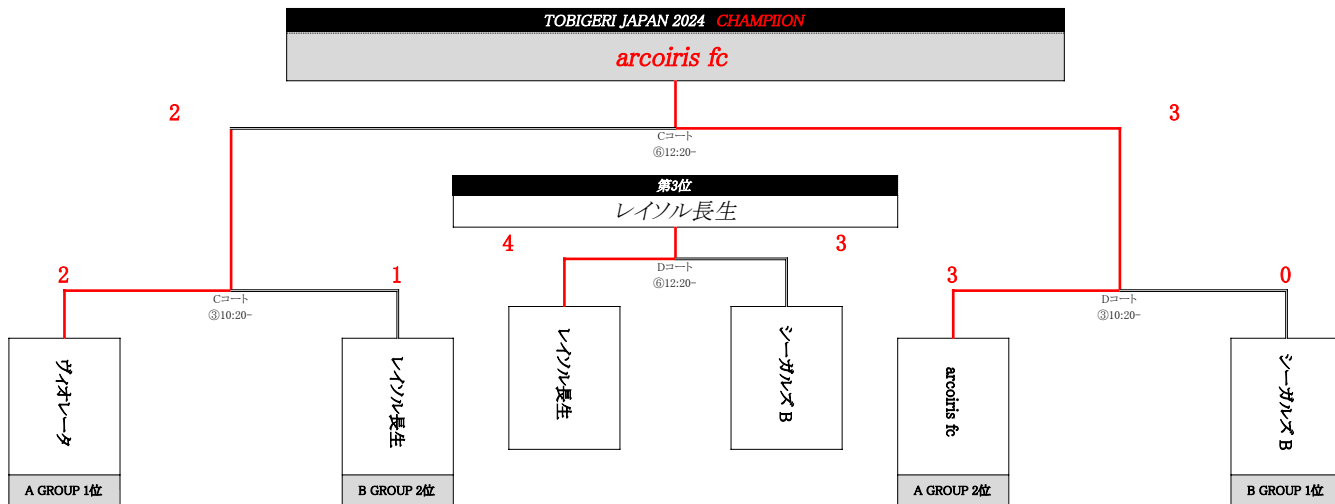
TOBIGERI JAPAN 2024 CHAMPIION

arcoiris fc

2

3

Cコート
⑥12:20~

第3位

レイソル長生

4

3

Dコート
⑥12:20~

2

1

Cコート
③10:20~

3

0

Dコート
③10:20~

ヴィオレータ

A GROUP 1位

レイソル長生

B GROUP 2位

レイソル長生

シーガルズB

arcoiris fc

A GROUP 2位

シーガルズB

B GROUP 1位